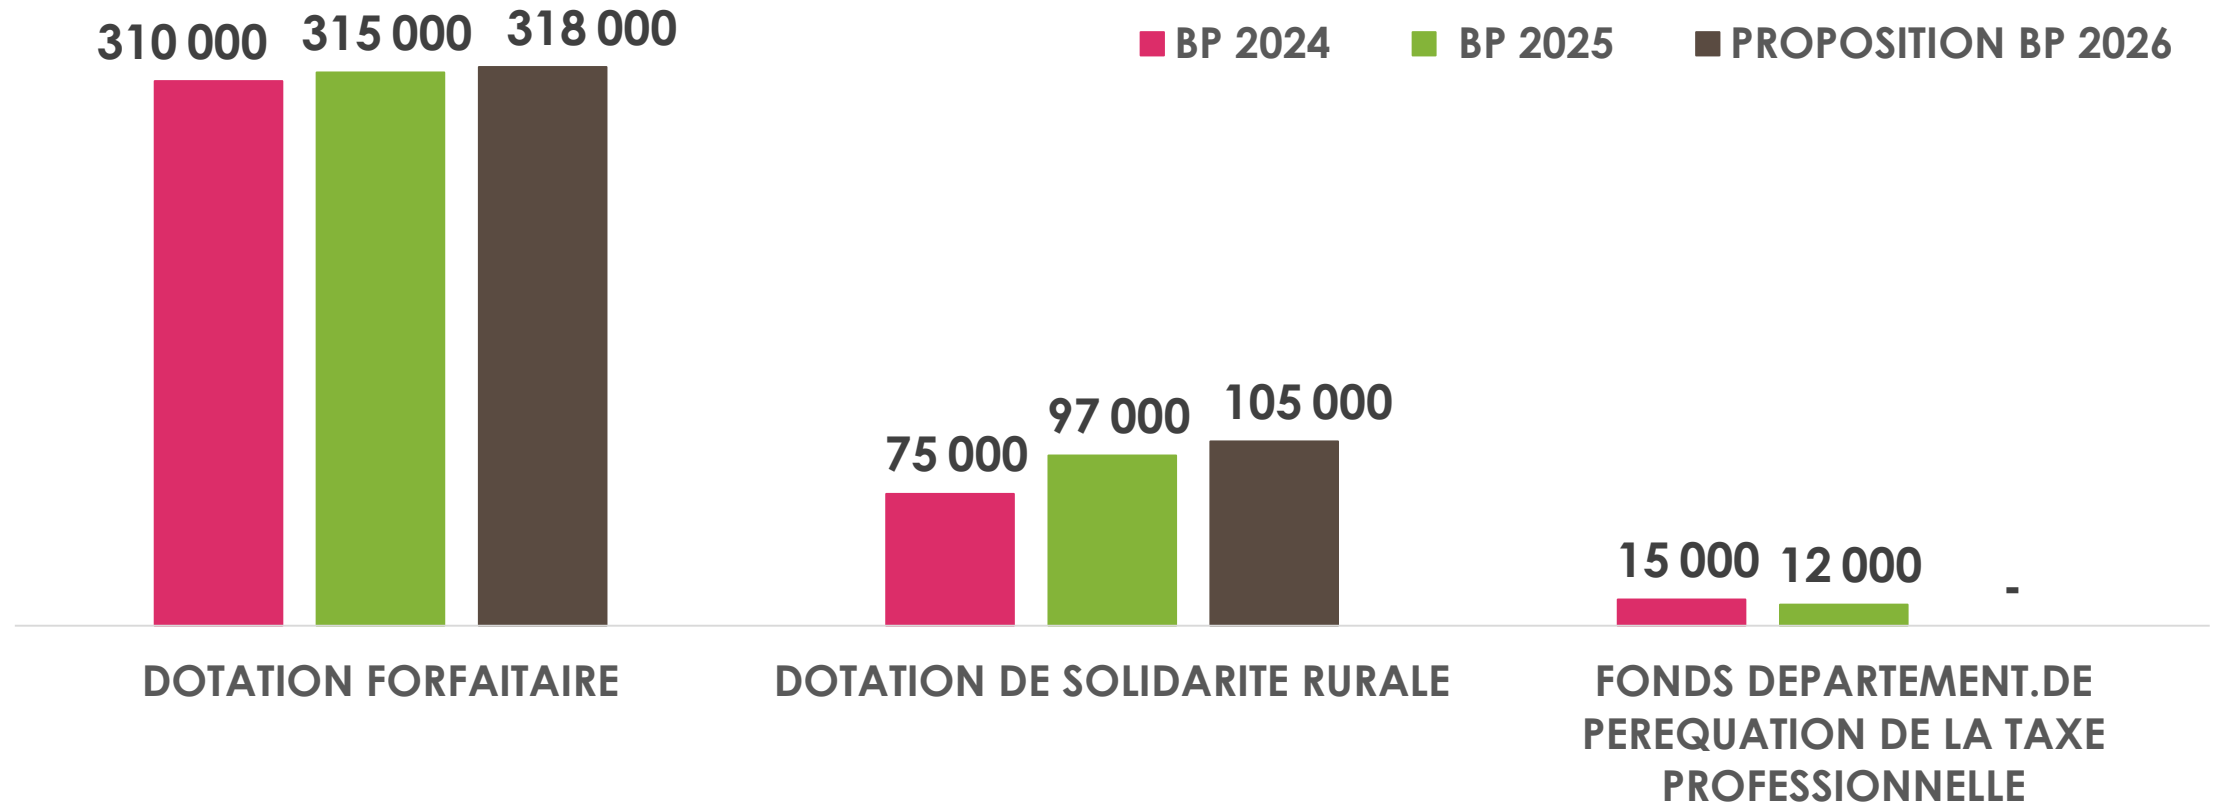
BP 2024
BP 2025
PROPOSITION BP 2026

310 000
315 000
318 000
75 000
97 000
105 000
15 000
12 000
-

DOTATION FORFAITAIRE
DOTATION DE SOLIDARITE RURALE
FONDS DEPARTEMENT.DE PEREQUATION DE LA TAXE PROFESSIONNELLE